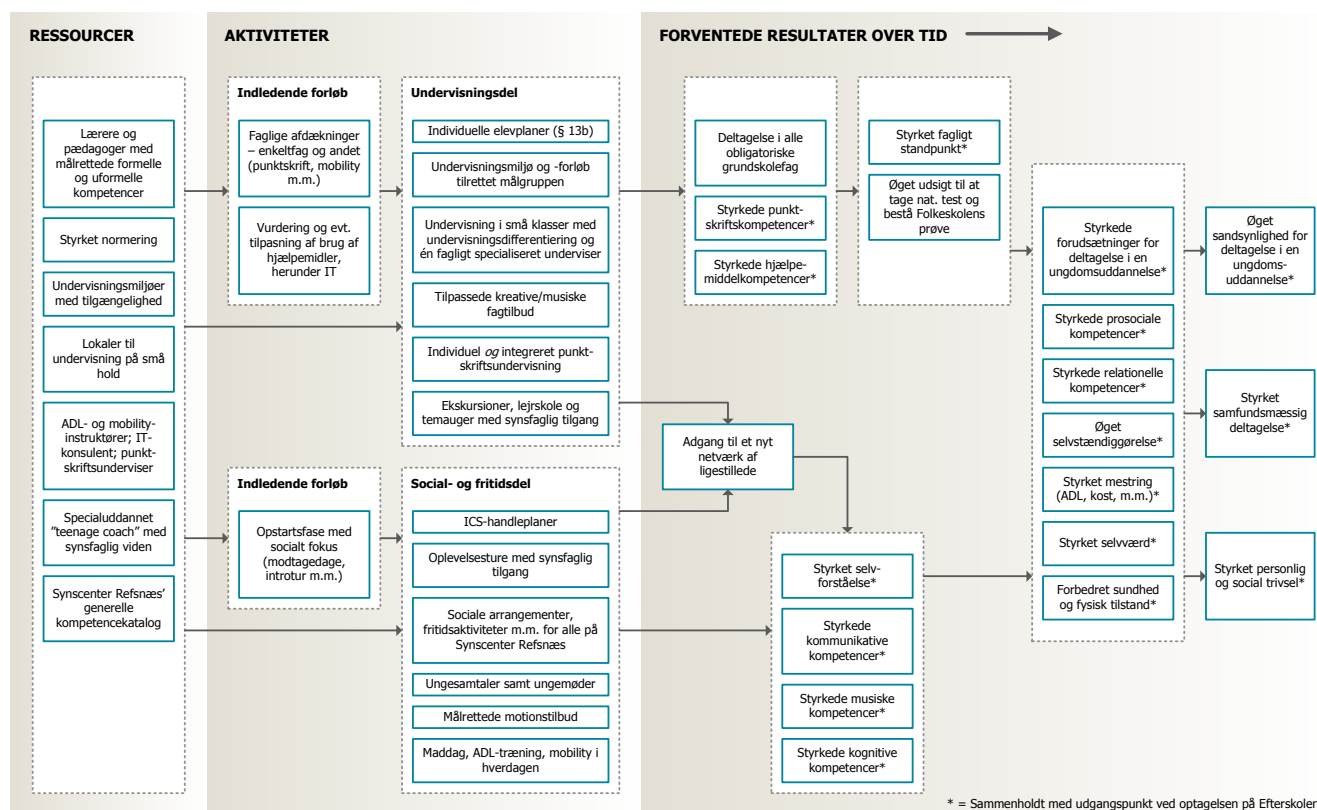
RESSOURCER

Lærere og pædagoger med målrettede formelle og uformelle kompetencer

Styrket normering

Undervisningsmiljøer med tilgængelighed

Lokaler til undervisning på små hold

ADL- og mobility-instruktører; IT-konsulent; punktskriftsunderviser

Specialuddannet "teenage coach" med synsfaglig viden

Synscenter Refsnæs' generelle kompetencekatalog

AKTIVITETER

Indledende forløb

Faglige afdækninger – enkeltfag og andet (punktskrift, mobility m.m.)

Vurdering og evt. tilpasning af brug af hjælpemidler, herunder IT

Undervisningsdel

Individuelle elevplaner (§ 13b)

Undervisningsmiljø og -forløb tilrettet målgruppen

Undervisning i små klasser med undervisningsdifferentiering og én fagligt specialiseret underviser

Tilpassede kreative/musiske fagtilbud

Individuel *og* integreret punktskriftsundervisning

Ekskursioner, lejrskole og temauger med synsfaglig tilgang

Indledende forløb

Opstartsfase med socialt fokus (modtagedage, introtur m.m.)

Social- og fritidsdel

ICS-handleplaner

Oplevelsesture med synsfaglig tilgang

Sociale arrangementer, fritidsaktiviteter m.m. for alle på Synscenter Refsnæs

Ungesamtaler samt ungemøder

Målrettede motionstilbud

Maddag, ADL-træning, mobility i hverdagen

FORVENTEDE RESULTATER OVER TID

Deltagelse i alle obligatoriske grundskolefag

Styrkede punktskriftskompetencer*

Styrkede hjælpemiddelkompetencer*

Styrket fagligt standpunkt*

Øget udsigt til at tage nat. test og bestå Folkeskolens prøve

Adgang til et nyt netværk af ligestillede

Styrket selvforståelse*

Styrkede kommunikative kompetencer*

Styrkede musiske kompetencer*

Styrkede kognitive kompetencer*

Styrkede forudsætninger for deltagelse i en ungdomsuddannelse*

Styrkede prosociale kompetencer*

Styrkede relationelle kompetencer*

Øget selvstændiggørelse*

Styrket mestring (ADL, kost, m.m.)*

Styrket selvværd*

Forbedret sundhed og fysisk tilstand*

Øget sandsynlighed for deltagelse i en ungdomsuddannelse*

Styrket samfundsmæssig deltagelse*

Styrket personlig og social trivsel*

* = Sammenholdt med udgangspunkt ved optagelsen på Efterskoler